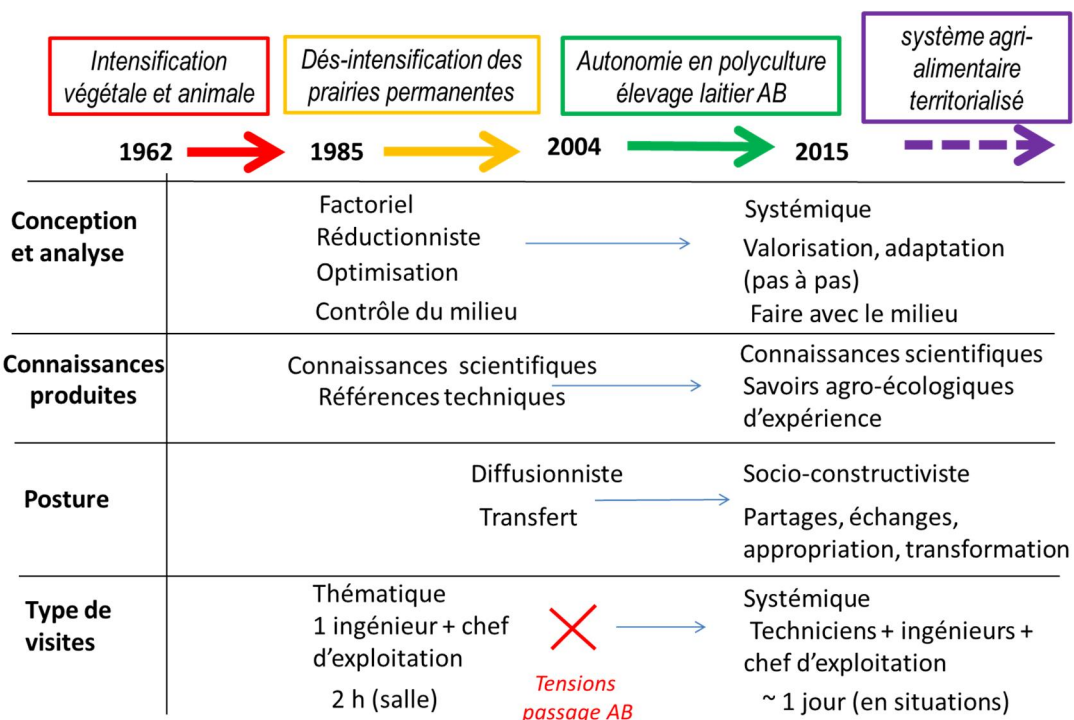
Intensification végétale et animale

Dés-intensification des prairies permanentes

Autonomie en polyculture élevage laitier AB

système agri-alimentaire territorialisé

1962 1985 2004 2015

| | | |
|---|---|---|
| Conception et analyse | Factoriel<br>Réductionniste<br>Optimisation<br>Contrôle du milieu | Systémique<br>Valorisation, adaptation (pas à pas)<br>Faire avec le milieu |
| Connaissances produites | Connaissances scientifiques<br>Références techniques | Connaissances scientifiques<br>Savoirs agro-écologiques d'expérience |
| Posture | Diffusionniste<br>Transfert | Socio-constructiviste<br>Partages, échanges, appropriation, transformation |
| Type de visites | Thématique<br>1 ingénieur + chef d'exploitation<br>2 h (salle) | Systémique<br>Techniciens + ingénieurs + chef d'exploitation<br>~ 1 jour (en situations) |

Tensions passage AB